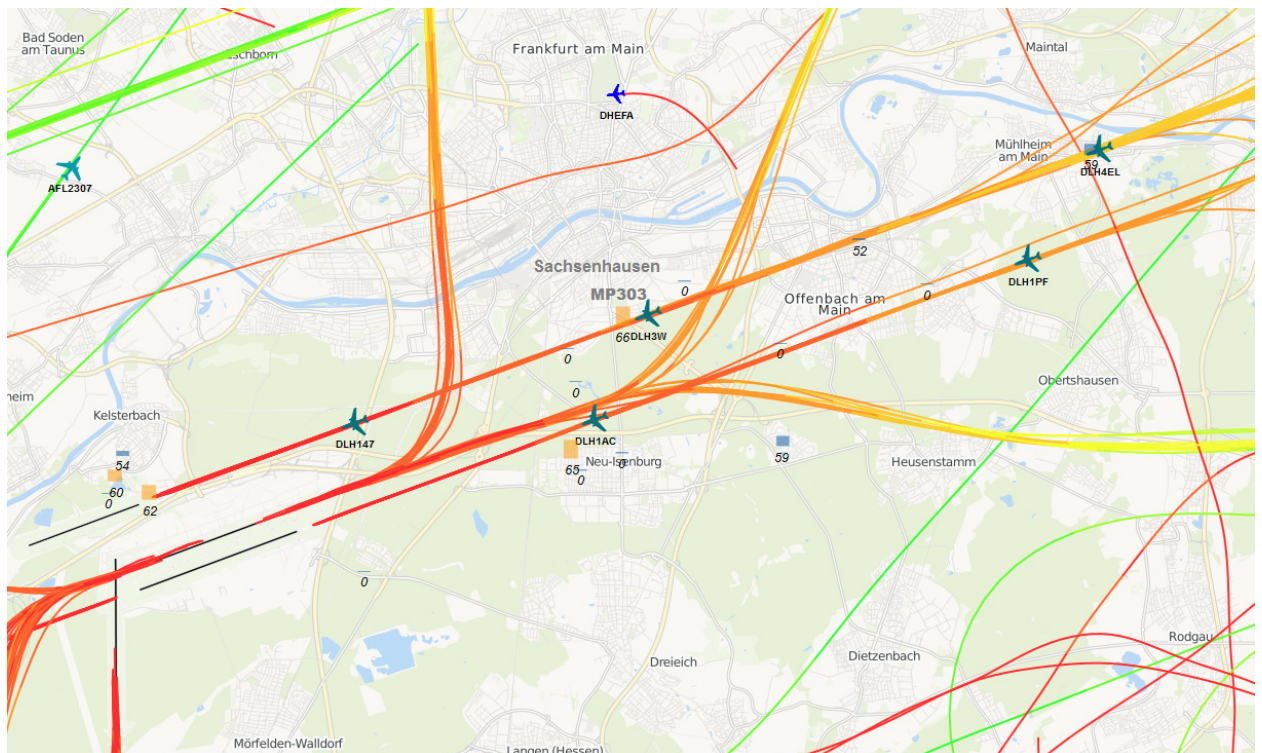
Bad Soden am Taunus
Eschborn
Frankfurt am Main
Maintal
DHEFA
AFL2307
Mühlheim am Main
59
DLH4EL
52
Sachsenhausen
DLH1PF
MP303
0
0
Offenbach am Main
66
DLH3W
0
0
0
Obertshausen
heim
Kelsterbach
DLH147
DLH1AC
54
65
Neu-Isenburg
59
Heusenstamm
60
0
0
0
62
0
Rodgau
Dreieich
Dietzenbach
Mörfelden-Walldorf
Langen (Hessen)